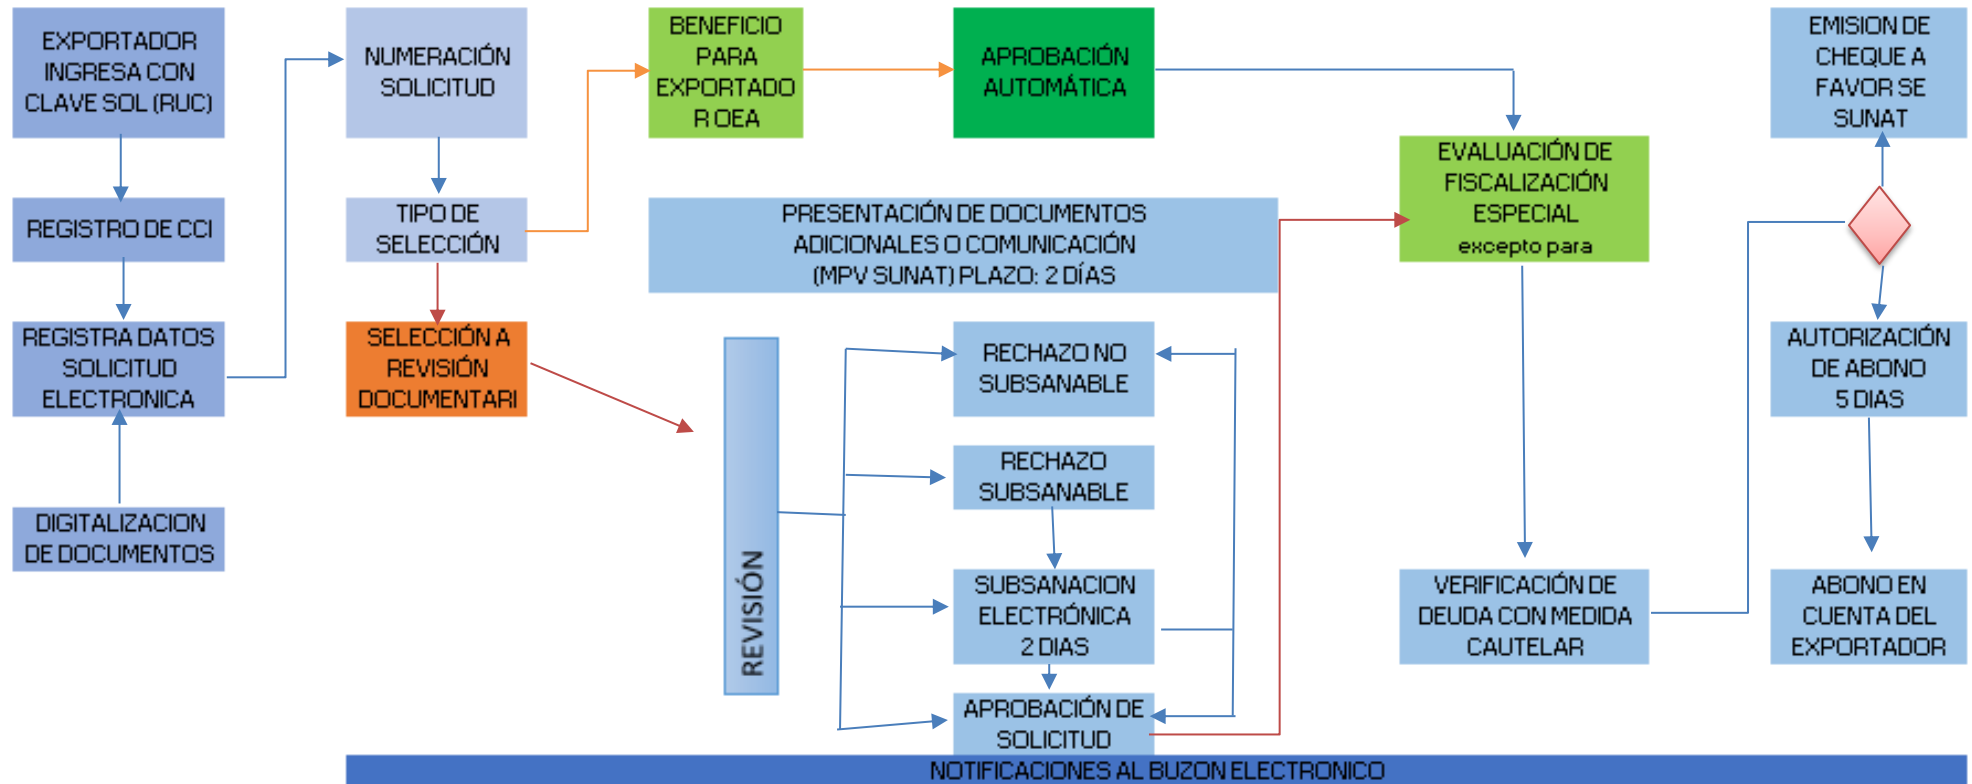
EXPORTADOR INGRESA CON CLAVE SOL (RUC)

REGISTRO DE CCI

REGISTRA DATOS SOLICITUD ELECTRONICA

DIGITALIZACION DE DOCUMENTOS

NUMERACIÓN SOLICITUD

TIPO DE SELECCIÓN

SELECCIÓN A REVISIÓN DOCUMENTARI

BENEFICIO PARA EXPORTADOR OEA

APROBACIÓN AUTOMÁTICA

PRESENTACIÓN DE DOCUMENTOS ADICIONALES O COMUNICACIÓN (MPV SUNAT) PLAZO: 2 DÍAS

REVISIÓN

RECHAZO NO SUBSANABLE

RECHAZO SUBSANABLE

SUBSANACION ELECTRÓNICA 2 DIAS

APROBACIÓN DE SOLICITUD

EVALUACIÓN DE FISCALIZACIÓN ESPECIAL excepto para

VERIFICACIÓN DE DEUDA CON MEDIDA CAUTELAR

EMISION DE CHEQUE A FAVOR SE SUNAT

AUTORIZACIÓN DE ABONO 5 DIAS

ABONO EN CUENTA DEL EXPORTADOR

NOTIFICACIONES AL BUZON ELECTRONICO